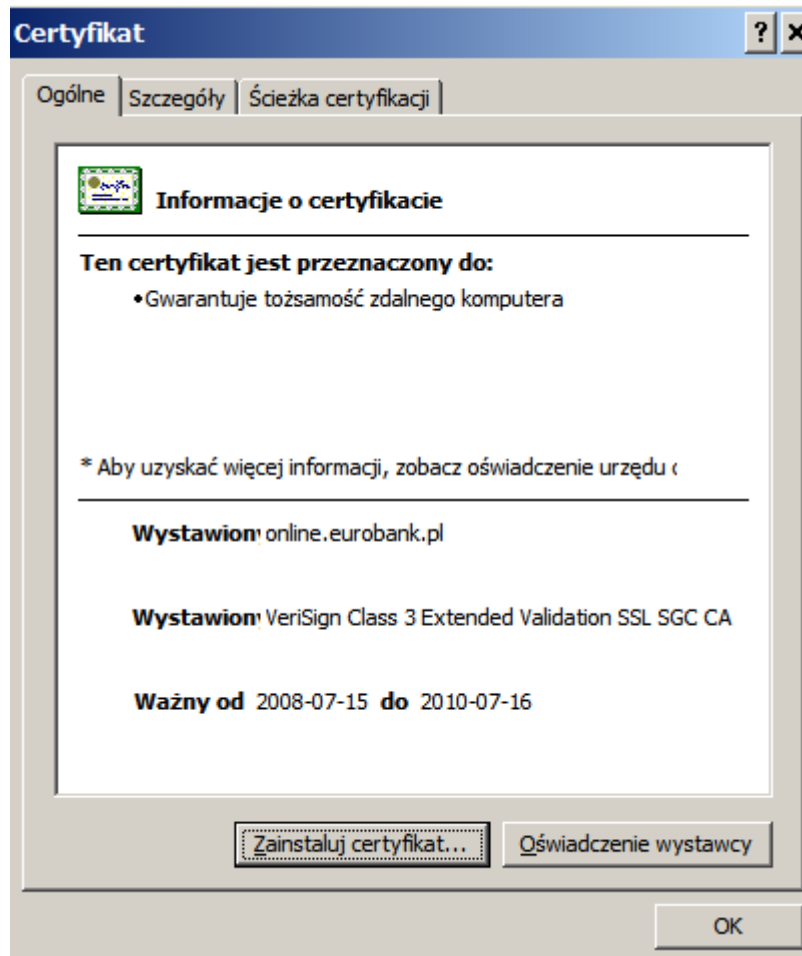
Certyfikat ? ×

Ogólne | Szczegóły | Ścieżka certyfikacji

Informacje o certyfikacie

Ten certyfikat jest przeznaczony do:

•Gwarantuje tożsamość zdalnego komputera

* Aby uzyskać więcej informacji, zobacz oświadczenie urzędu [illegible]

Wystawion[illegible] online.eurobank.pl

Wystawion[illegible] VeriSign Class 3 Extended Validation SSL SGC CA

Ważny od 2008-07-15 do 2010-07-16

Zainstaluj certyfikat... Oświadczenie wystawcy

OK